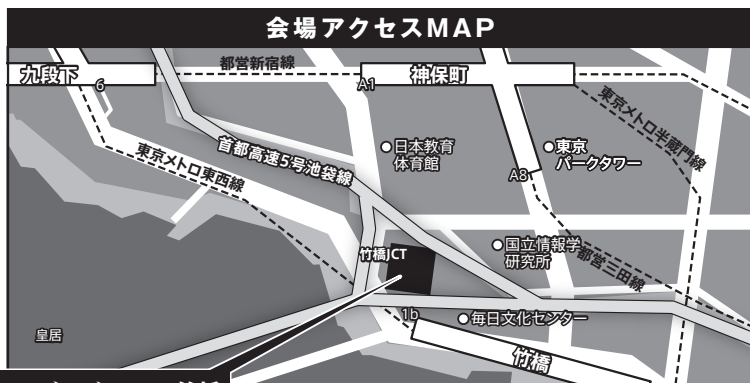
会場アクセスMAP

九段下
6
都営新宿線
A1
神保町
東京メトロ半蔵門線
首都高速5号池袋線
東京メトロ東西線
日本教育体育館
東京パークタワー
A8
竹橋JCT
国立情報学研究所
都営三田線
1b
毎日文化センター
皇居
竹橋
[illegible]